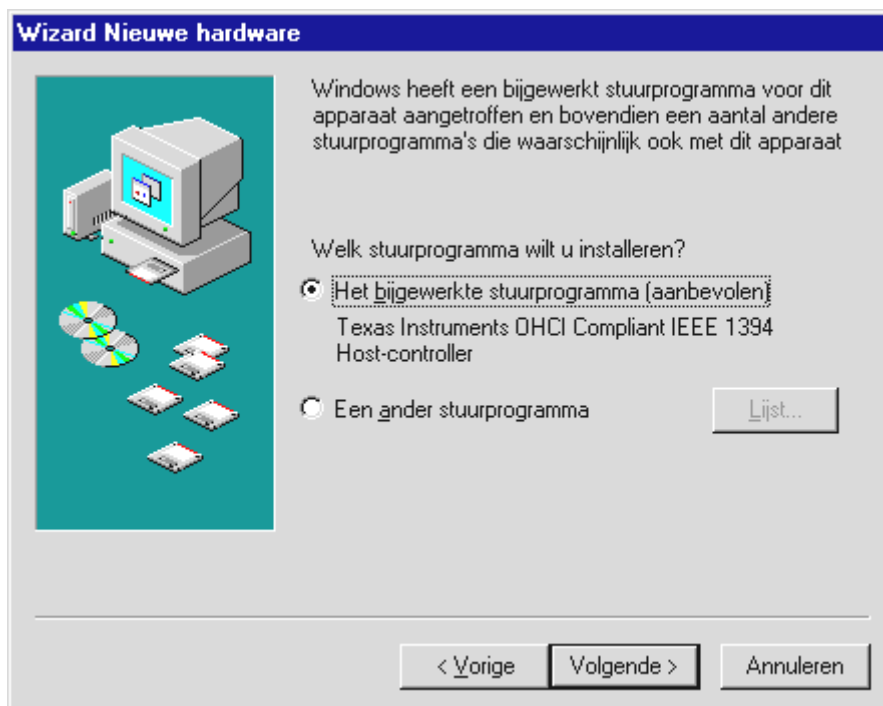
Wizard Nieuwe hardware

Windows heeft een bijgewerkt stuurprogramma voor dit apparaat aangetroffen en bovendien een aantal andere stuurprogramma's die waarschijnlijk ook met dit apparaat

Welk stuurprogramma wilt u installeren?

Het bijgewerkte stuurprogramma (aanbevolen)

Texas Instruments OHCI Compliant IEEE 1394 Host-controller

Een ander stuurprogramma

Lijst...

< Vorige

Volgende >

Annuleren